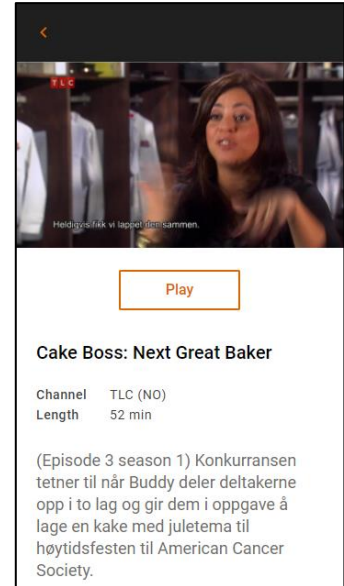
TLC

Heldigvis fikk vi lappet den sammen.

Play

Cake Boss: Next Great Baker

Channel TLC (NO)
Length 52 min

(Episode 3 season 1) Konkurransen tetner til når Buddy deler deltakerne opp i to lag og gir dem i oppgave å lage en kake med juletema til høytidsfesten til American Cancer Society.